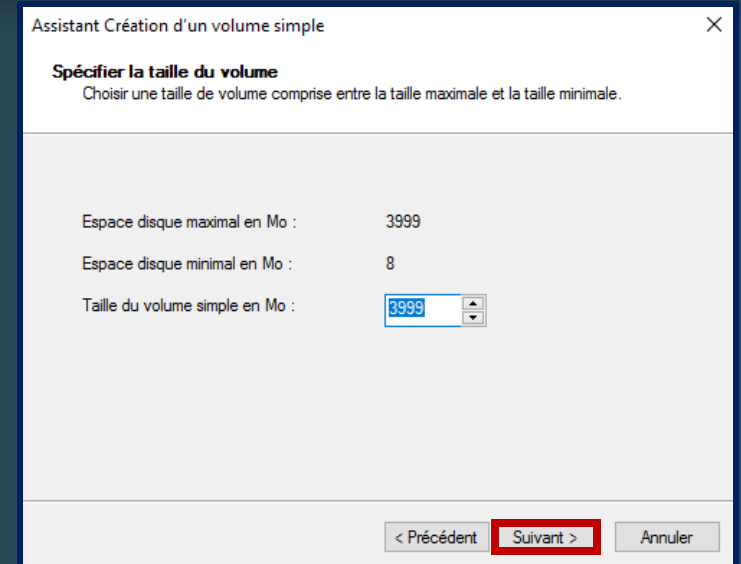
Assistant Création d'un volume simple

×

Spécifier la taille du volume
Choisir une taille de volume comprise entre la taille maximale et la taille minimale.

Espace disque maximal en Mo : 3999

Espace disque minimal en Mo : 8

Taille du volume simple en Mo : 3999

< Précédent
Suivant >
Annuler